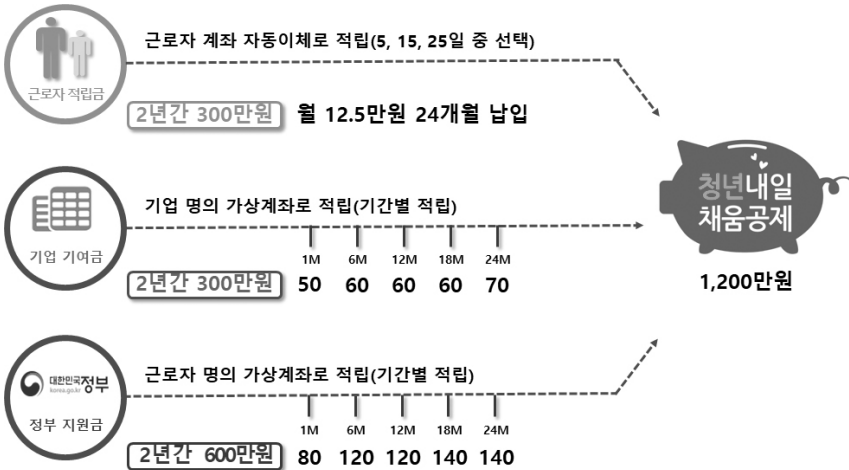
근로자 적립금

근로자 계좌 자동이체로 적립(5, 15, 25일 중 선택)

2년간 300만원 월 12.5만원 24개월 납입

기업 기여금

기업 명의 가상계좌로 적립(기간별 적립)

| 1M | 6M | 12M | 18M | 24M |
|---|---|---|---|---|
| 50 | 60 | 60 | 60 | 70 |

2년간 300만원

청년내일 채움공제

1,200만원

대한민국정부 korea.go.kr

정부 지원금

근로자 명의 가상계좌로 적립(기간별 적립)

| 1M | 6M | 12M | 18M | 24M |
|---|---|---|---|---|
| 80 | 120 | 120 | 140 | 140 |

2년간 600만원